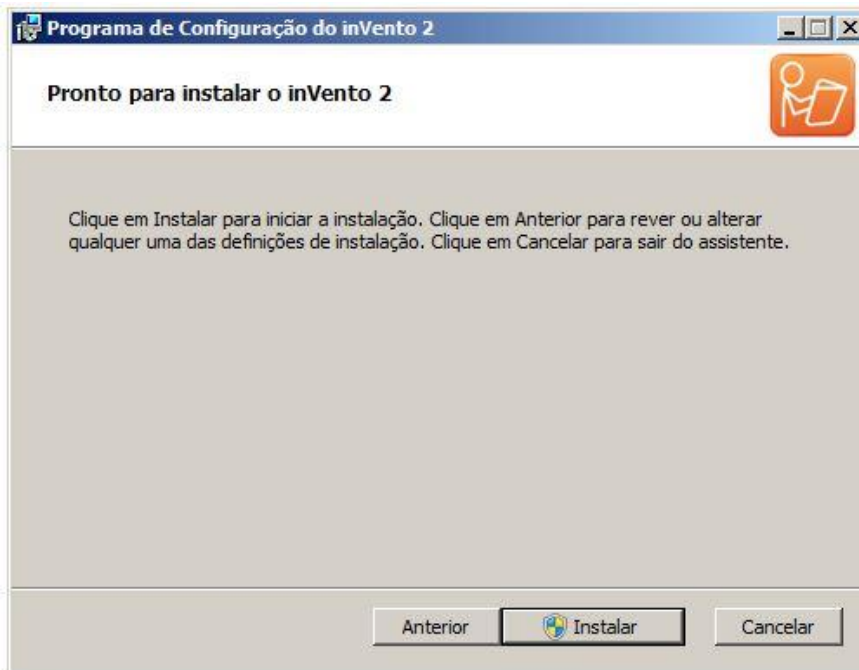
Programa de Configuração do inVento 2

Pronto para instalar o inVento 2

Clique em Instalar para iniciar a instalação. Clique em Anterior para rever ou alterar qualquer uma das definições de instalação. Clique em Cancelar para sair do assistente.

Anterior Instalar Cancelar